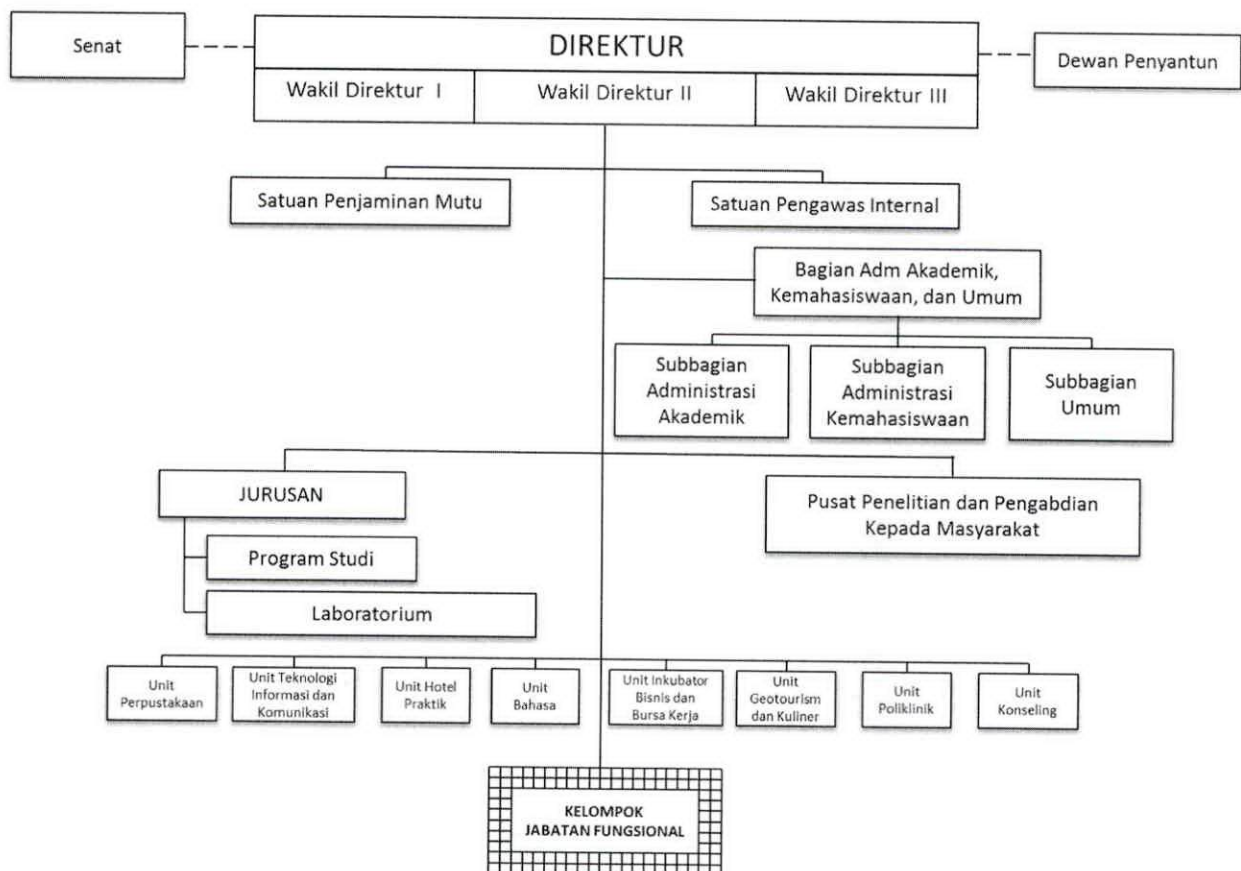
Senat

DIREKTUR

Dewan Penyantun

Wakil Direktur I

Wakil Direktur II

Wakil Direktur III

Satuan Penjaminan Mutu

Satuan Pengawas Internal

Bagian Adm Akademik, Kemahasiswaan, dan Umum

Subbagian Administrasi Akademik

Subbagian Administrasi Kemahasiswaan

Subbagian Umum

JURUSAN

Pusat Penelitian dan Pengabdian Kepada Masyarakat

Program Studi

Laboratorium

Unit Perpustakaan

Unit Teknologi Informasi dan Komunikasi

Unit Hotel Praktik

Unit Bahasa

Unit Inkubator Bisnis dan Bursa Kerja

Unit Geotourism dan Kuliner

Unit Poliklinik

Unit Konseling

KELOMPOK JABATAN FUNGSIONAL